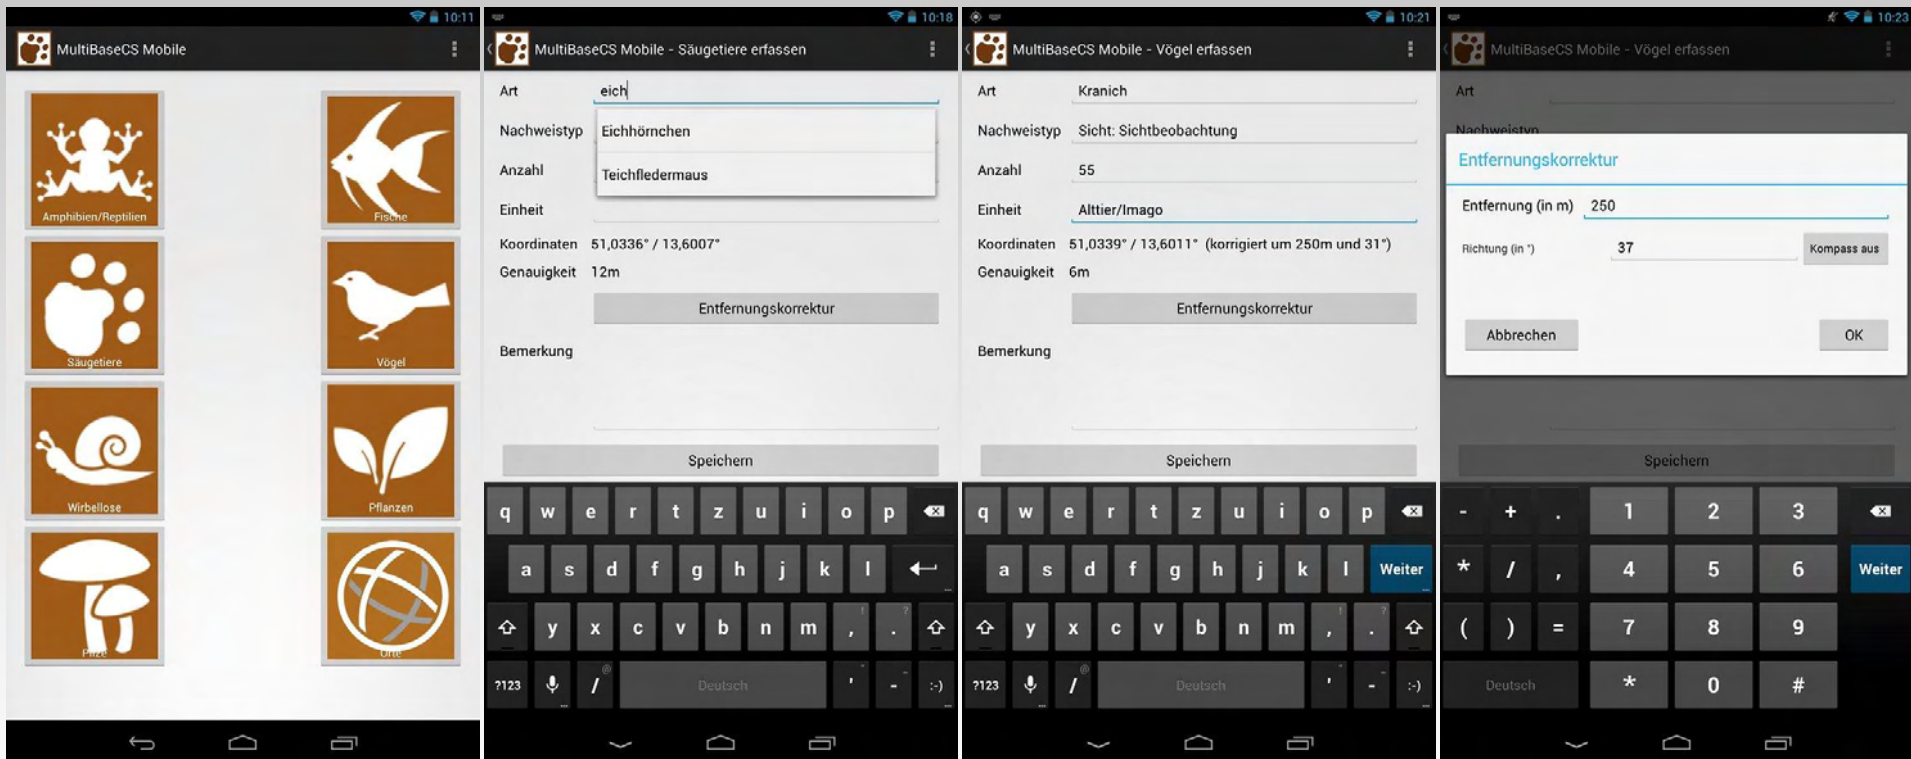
10:11
MultiBaseCS Mobile
Amphibien/Reptilien
Fische
Säugetiere
Vögel
Wirbellose
Pflanzen
Pilze
Orte

10:18
MultiBaseCS Mobile - Säugetiere erfassen
Art eich
Nachweistyp Eichhörnchen
Teichfledermaus
Anzahl
Einheit
Koordinaten 51,0336° / 13,6007°
Genauigkeit 12m
Entfernungskorrektur
Bemerkung
Speichern
q w e r t z u i o p
a s d f g h j k l
y x c v b n m , .
?123 / Deutsch ' - :-)

10:21
MultiBaseCS Mobile - Vögel erfassen
Art Kranich
Nachweistyp Sicht: Sichtbeobachtung
Anzahl 55
Einheit Alttier/Imago
Koordinaten 51,0339° / 13,6011° (korrigiert um 250m und 31°)
Genauigkeit 6m
Entfernungskorrektur
Bemerkung
Speichern
q w e r t z u i o p
a s d f g h j k l Weiter
y x c v b n m , .
?123 / Deutsch ' - :-)

10:23
MultiBaseCS Mobile - Vögel erfassen
Art
Nachweistyp
Entfernungskorrektur
Entfernung (in m) 250
Richtung (in °) 37
Kompass aus
Abbrechen
OK
Speichern
- + . 1 2 3
* / , 4 5 6 Weiter
( ) = 7 8 9
Deutsch * 0 #